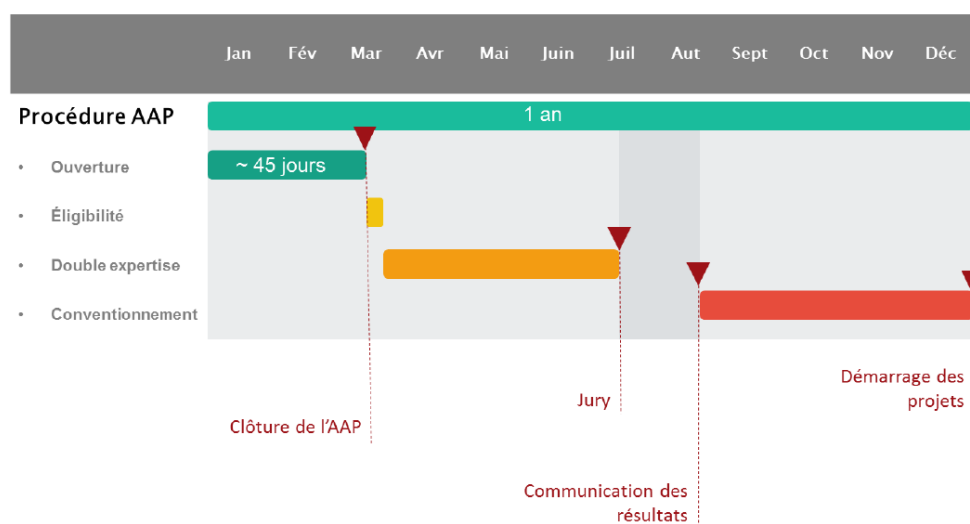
| Jan | Fév | Mar | Avr | Mai | Juin | Juil | Aut | Sept | Oct | Nov | Déc |
|---|---|---|---|---|---|---|---|---|---|---|---|

Procédure AAP

1 an

• Ouverture

~ 45 jours

• Éligibilité

• Double expertise

• Conventionnement

Démarrage des projets

Jury

Clôture de l'AAP

Communication des résultats